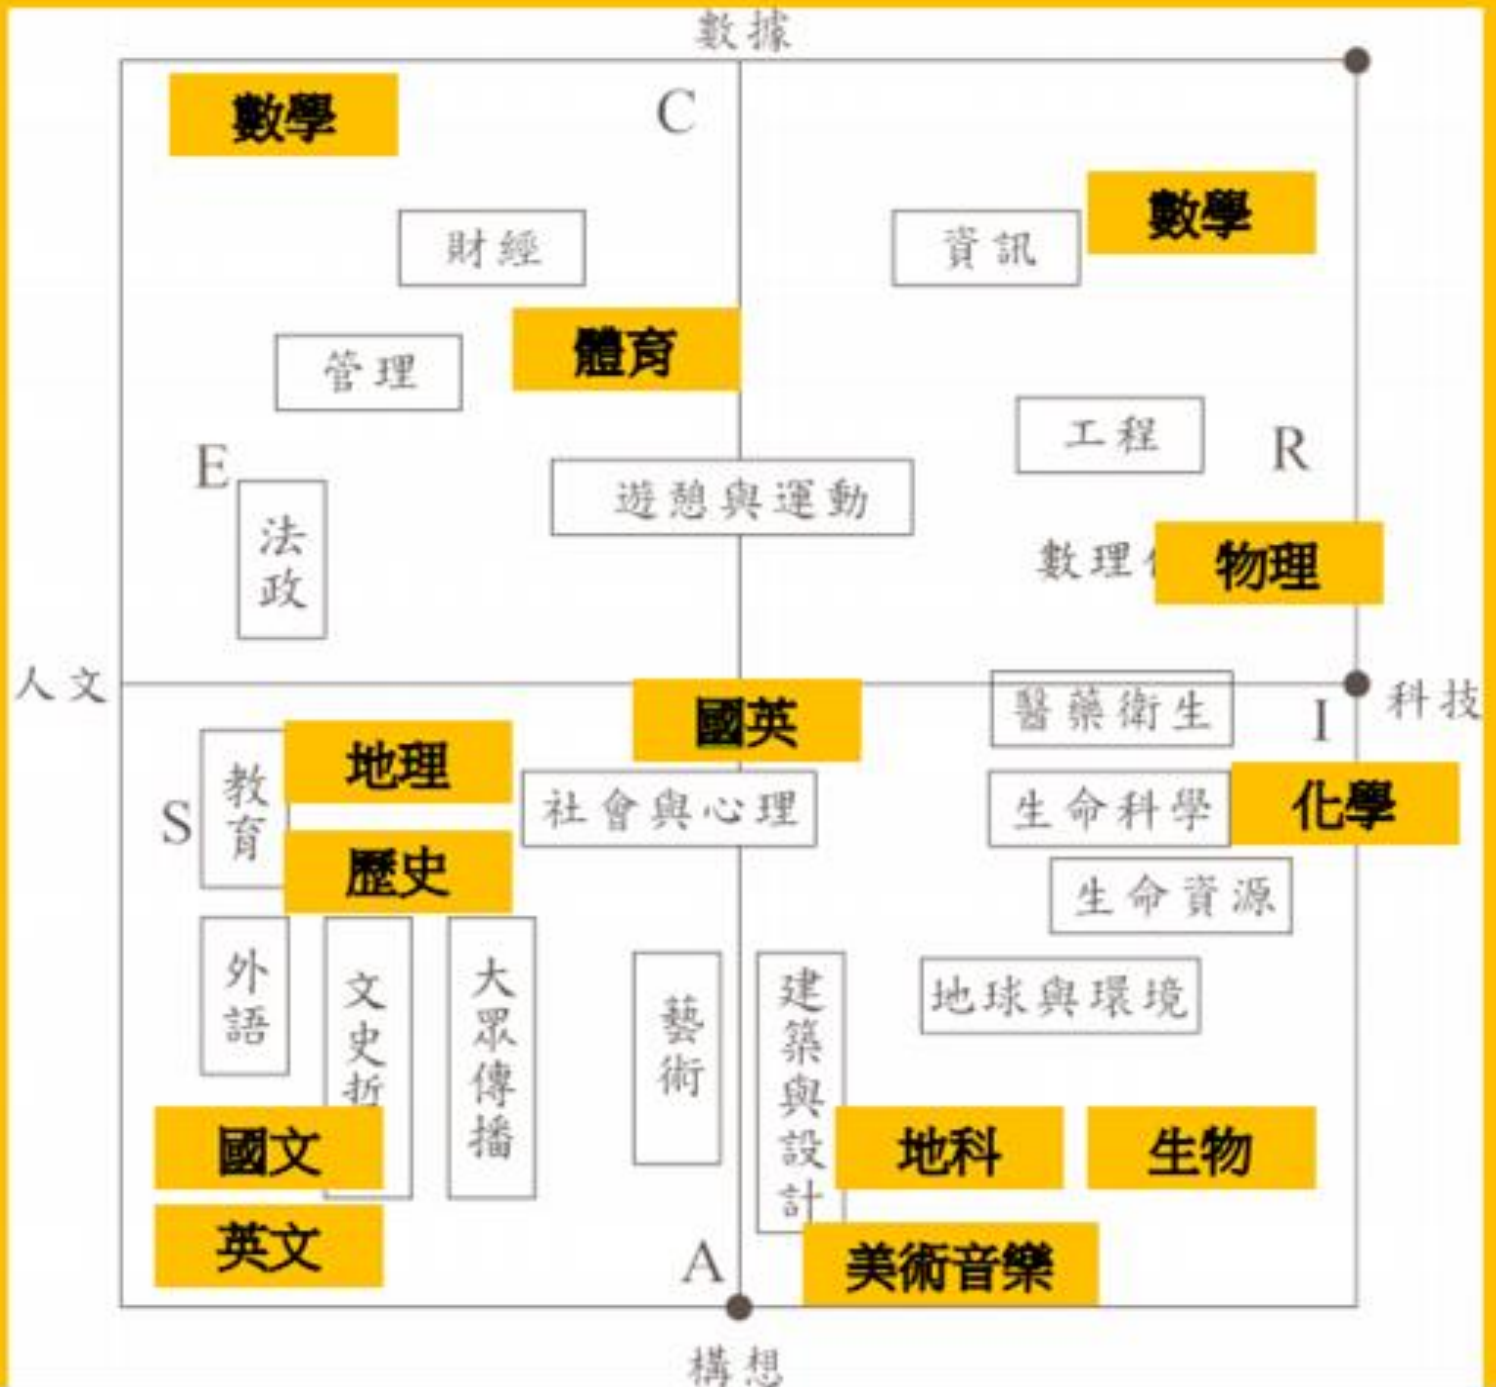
數據

數學

C

財經

資訊

數學

管理

體育

工程

R

E

法政

遊憩與運動

數理化

物理

人文

國英

醫藥衛生

I

科技

教育

地理

S

社會與心理

生命科學

化學

歷史

生命資源

外語

文史哲

大眾傳播

藝術

建築與設計

地球與環境

國文

地科

生物

英文

A

美術音樂

構想